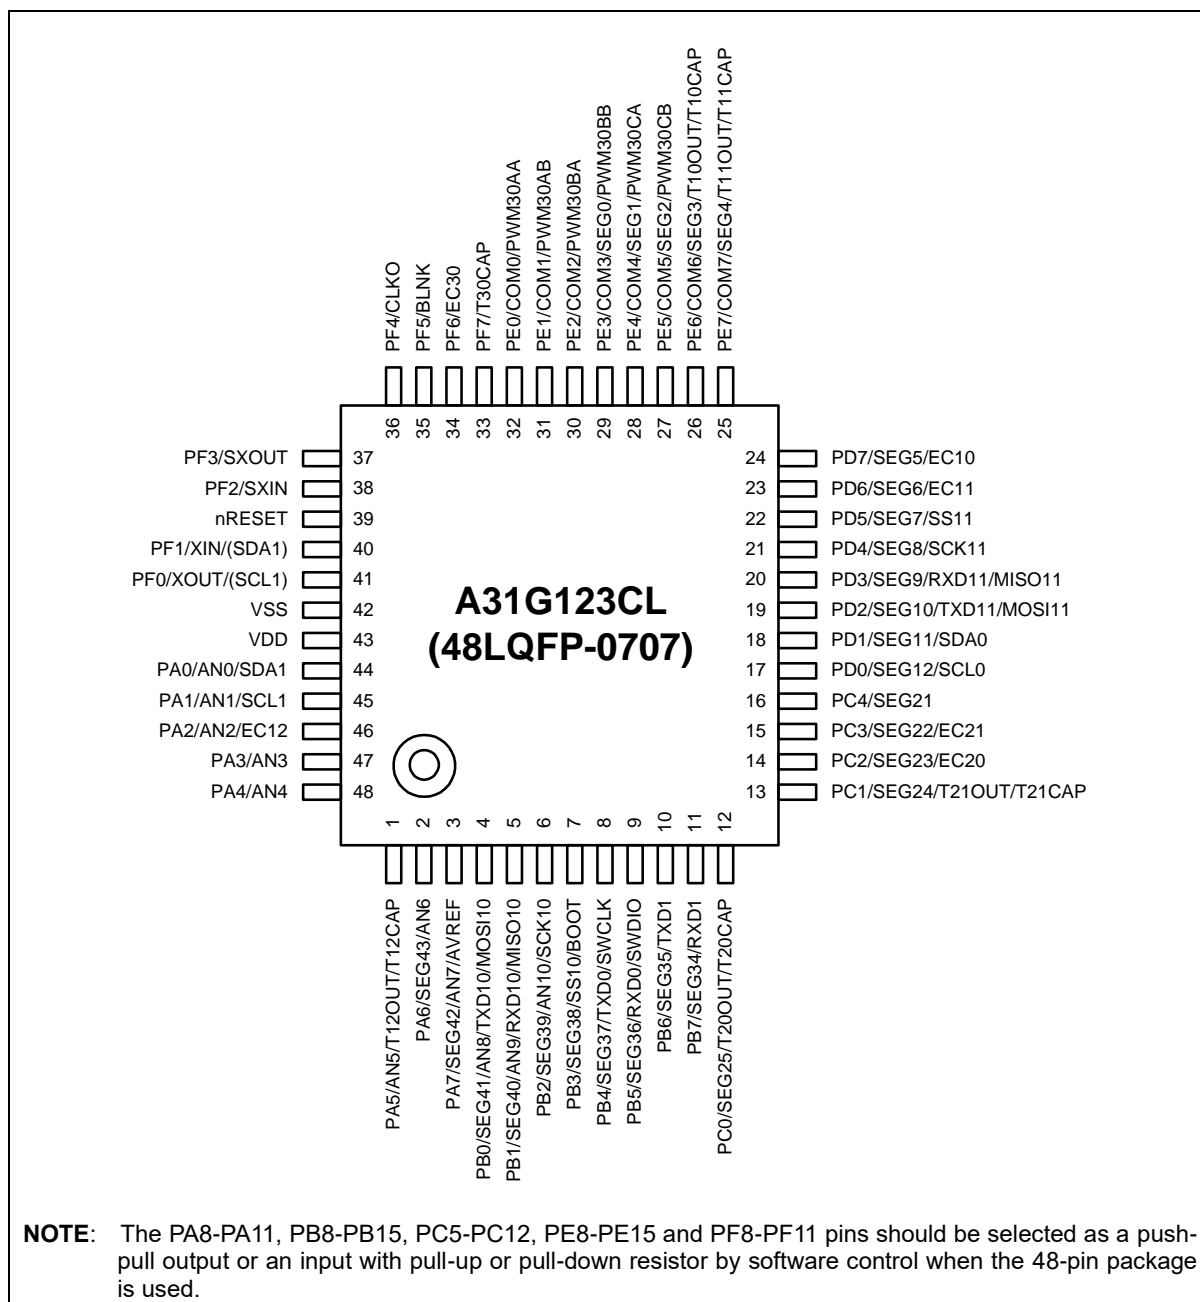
PF4/CLKO
PF5/BLNK
PF6/EC30
PF7/T30CAP
PE0/COM0/PWM30AA
PE1/COM1/PWM30AB
PE2/COM2/PWM30BA
PE3/COM3/SEG0/PWM30BB
PE4/COM4/SEG1/PWM30CA
PE5/COM5/SEG2/PWM30CB
PE6/COM6/SEG3/T10OUT/T10CAP
PE7/COM7/SEG4/T11OUT/T11CAP

36 35 34 33 32 31 30 29 28 27 26 25

PF3/SXOUT 37
PF2/SXIN 38
nRESET 39
PF1/XIN/(SDA1) 40
PF0/XOUT/(SCL1) 41
VSS 42
VDD 43
PA0/AN0/SDA1 44
PA1/AN1/SCL1 45
PA2/AN2/EC12 46
PA3/AN3 47
PA4/AN4 48

A31G123CL
(48LQFP-0707)

24 PD7/SEG5/EC10
23 PD6/SEG6/EC11
22 PD5/SEG7/SS11
21 PD4/SEG8/SCK11
20 PD3/SEG9/RXD11/MISO11
19 PD2/SEG10/TXD11/MOSI11
18 PD1/SEG11/SDA0
17 PD0/SEG12/SCL0
16 PC4/SEG21
15 PC3/SEG22/EC21
14 PC2/SEG23/EC20
13 PC1/SEG24/T21OUT/T21CAP

1 2 3 4 5 6 7 8 9 10 11 12

PA5/AN5/T12OUT/T12CAP
PA6/SEG43/AN6
PA7/SEG42/AN7/AVREF
PB0/SEG41/AN8/TXD10/MOSI10
PB1/SEG40/AN9/RXD10/MISO10
PB2/SEG39/AN10/SCK10
PB3/SEG38/SS10/BOOT
PB4/SEG37/TXD0/SWCLK
PB5/SEG36/RXD0/SWDIO
PB6/SEG35/TXD1
PB7/SEG34/RXD1
PC0/SEG25/T20OUT/T20CAP

NOTE: The PA8-PA11, PB8-PB15, PC5-PC12, PE8-PE15 and PF8-PF11 pins should be selected as a push-pull output or an input with pull-up or pull-down resistor by software control when the 48-pin package is used.